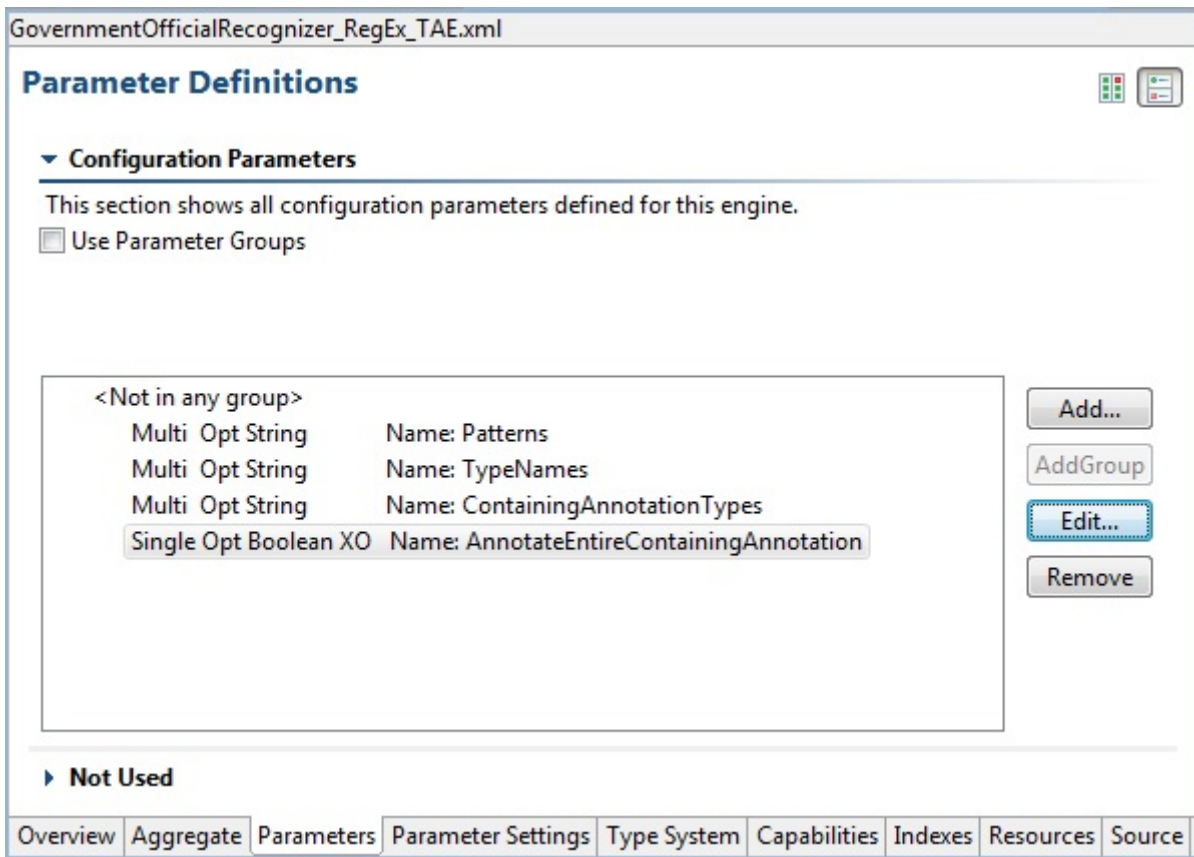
GovernmentOfficialRecognizer_RegEx_TAE.xml

Parameter Definitions

Configuration Parameters

This section shows all configuration parameters defined for this engine.

Use Parameter Groups

<Not in any group>
Multi Opt String Name: Patterns
Multi Opt String Name: TypeNames
Multi Opt String Name: ContainingAnnotationTypes
Single Opt Boolean XO Name: AnnotateEntireContainingAnnotation

Add...
AddGroup
Edit...
Remove

Not Used

Overview | Aggregate | Parameters | Parameter Settings | Type System | Capabilities | Indexes | Resources | Source